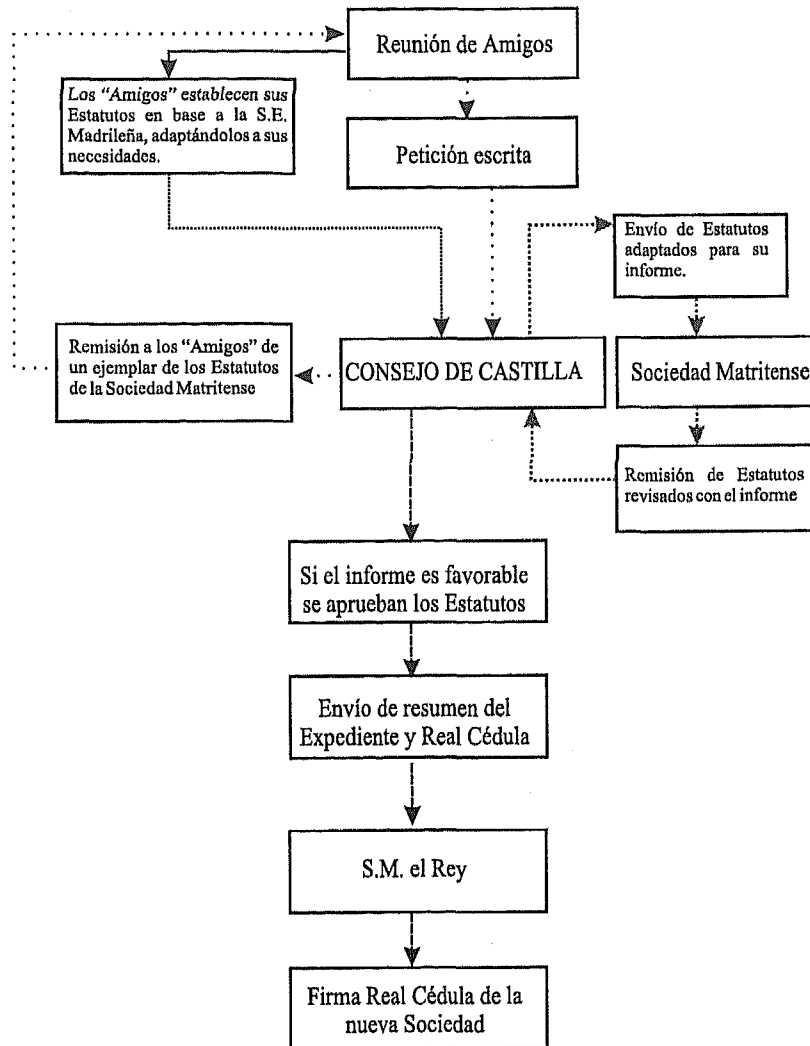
Reunión de Amigos

Los "Amigos" establecen sus Estatutos en base a la S.E. Madrileña, adaptándolos a sus necesidades.

Petición escrita

Envío de Estatutos adaptados para su informe.

Remisión a los "Amigos" de un ejemplar de los Estatutos de la Sociedad Matritense

CONSEJO DE CASTILLA

Sociedad Matritense

Remisión de Estatutos revisados con el informe

Si el informe es favorable se aprueban los Estatutos

Envío de resumen del Expediente y Real Cédula

S.M. el Rey

Firma Real Cédula de la nueva Sociedad